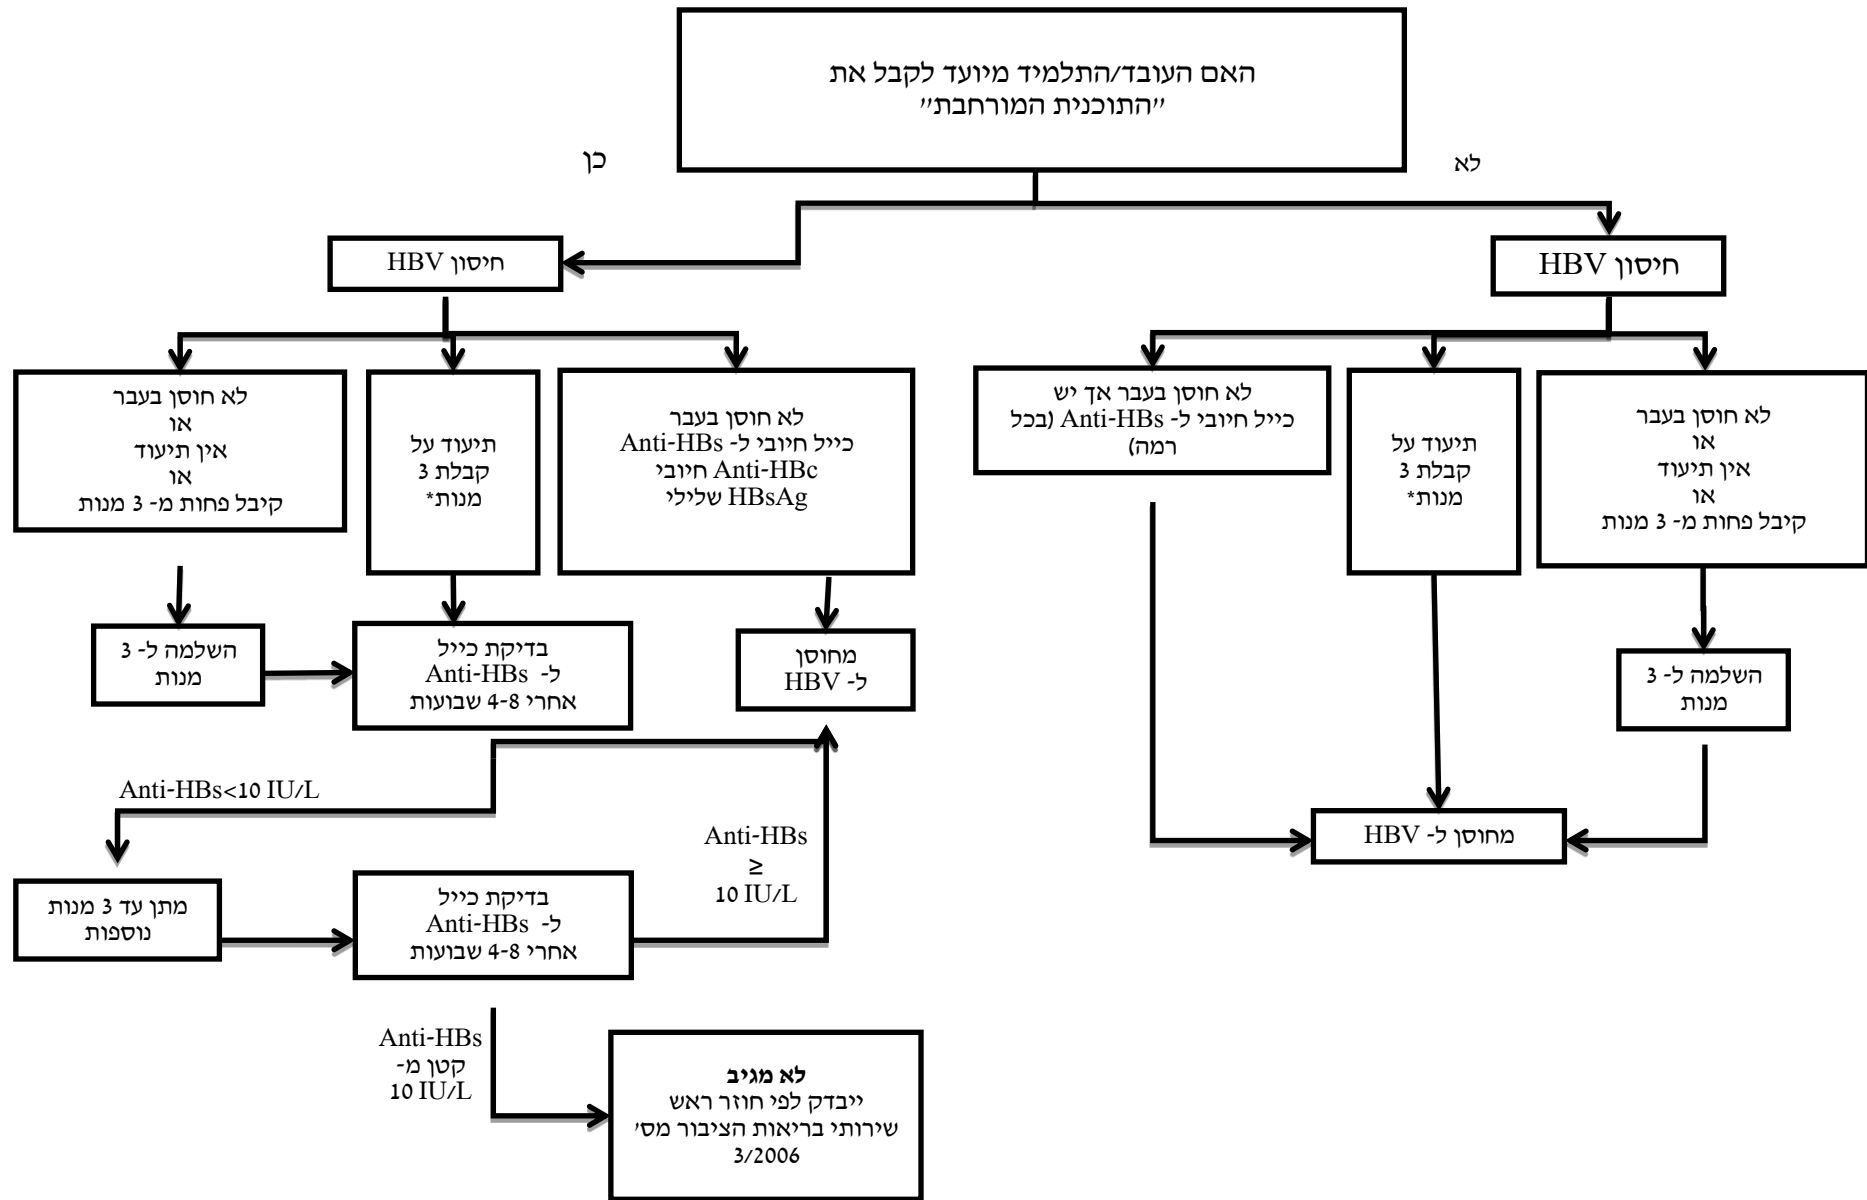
האם העובד/התלמיד מיועד לקבל את ״התוכנית המורחבת״

כן

לא

חיסון HBV

חיסון HBV

לא חוסן בעבר
או
אין תיעוד
או
קיבל פחות מ- 3 מנות

תיעוד על קבלת 3 מנות*

לא חוסן בעבר
כייל חיובי ל- Anti-HBs
Anti-HBc חיובי
HBsAg שלילי

לא חוסן בעבר אך יש כייל חיובי ל- Anti-HBs (בכל רמה)

תיעוד על קבלת 3 מנות*

לא חוסן בעבר
או
אין תיעוד
או
קיבל פחות מ- 3 מנות

השלמה ל- 3 מנות

בדיקת כייל ל- Anti-HBs אחרי 4-8 שבועות

מחוסן ל- HBV

השלמה ל- 3 מנות

Anti-HBs<10 IU/L

Anti-HBs
≥
10 IU/L

מחוסן ל- HBV

מתן עד 3 מנות נוספות

בדיקת כייל ל- Anti-HBs אחרי 4-8 שבועות

Anti-HBs
קטן מ-
10 IU/L

**לא מגיב**
ייבדק לפי חוזר ראש שירותי בריאות הציבור מס׳ 3/2006